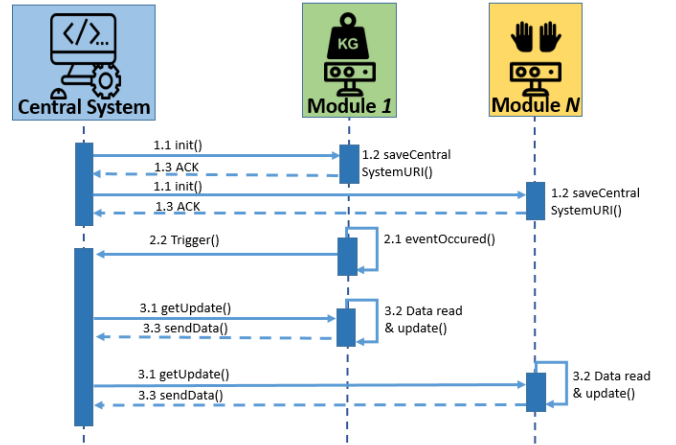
Central System

KG

Module 1

Module N

1.1 init()

1.2 saveCentral SystemURI()

1.3 ACK

1.1 init()

1.2 saveCentral SystemURI()

1.3 ACK

2.2 Trigger()

2.1 eventOccured()

3.1 getUpdate()

3.2 Data read & update()

3.3 sendData()

3.1 getUpdate()

3.2 Data read & update()

3.3 sendData()